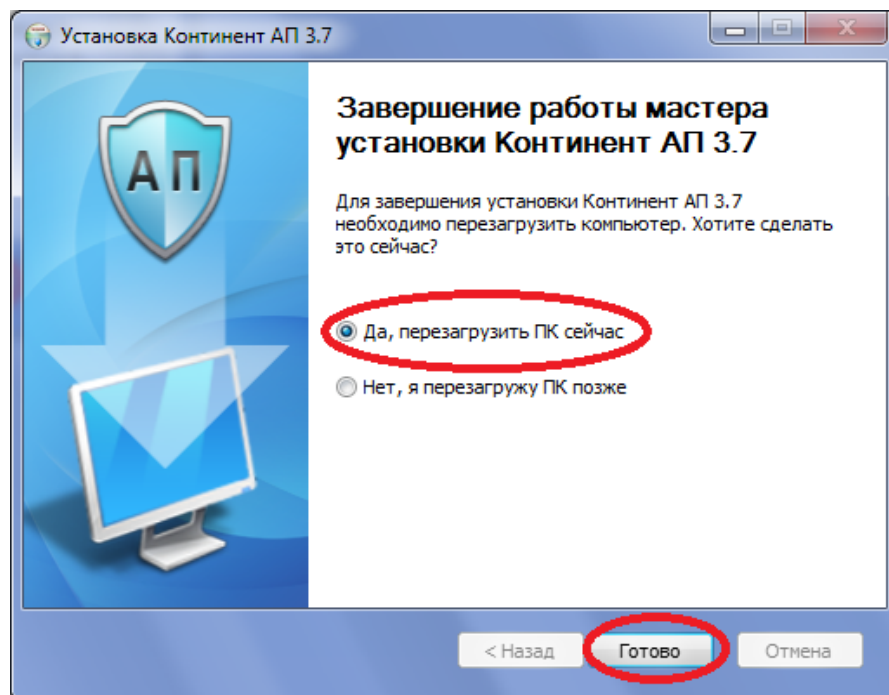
Установка Континент АП 3.7

АП

Завершение работы мастера установки Континент АП 3.7

Для завершения установки Континент АП 3.7 необходимо перезагрузить компьютер. Хотите сделать это сейчас?

Да, перезагрузить ПК сейчас

Нет, я перезагружу ПК позже

< Назад Готово Отмена